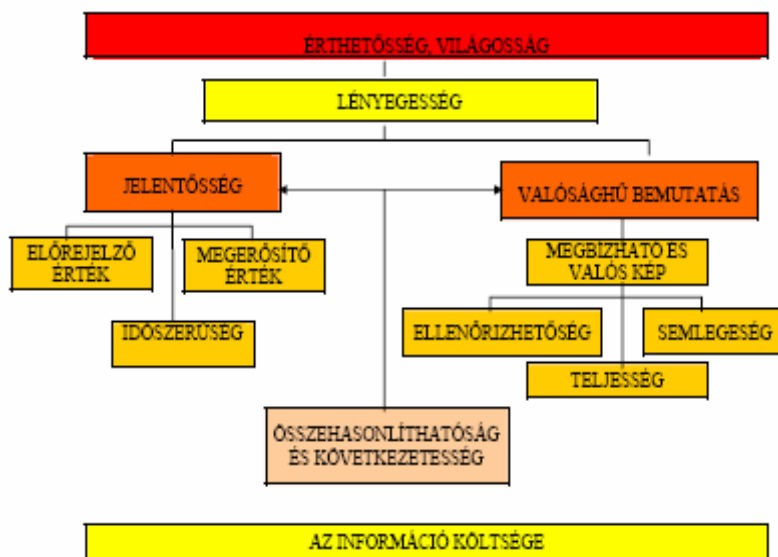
ÉRTHETŐSSÉG, VILÁGOSSÁG

LÉNYEGESSÉG

JELENTŐSSÉG

VALÓSÁGHŰ BEMUTATÁS

ELŐREJELZŐ ÉRTÉK

MEGERŐSÍTŐ ÉRTÉK

IDŐSZERŰSÉG

MEGBÍZHATÓ ÉS VALÓS KÉP

ELLENŐRIZHETŐSÉG

SEMLEGESSÉG

TELJESSÉG

ÖSSZEHASONLÍTHATÓSÁG ÉS KÖVETKEZETESSÉG

AZ INFORMÁCIÓ KÖLTSÉGE